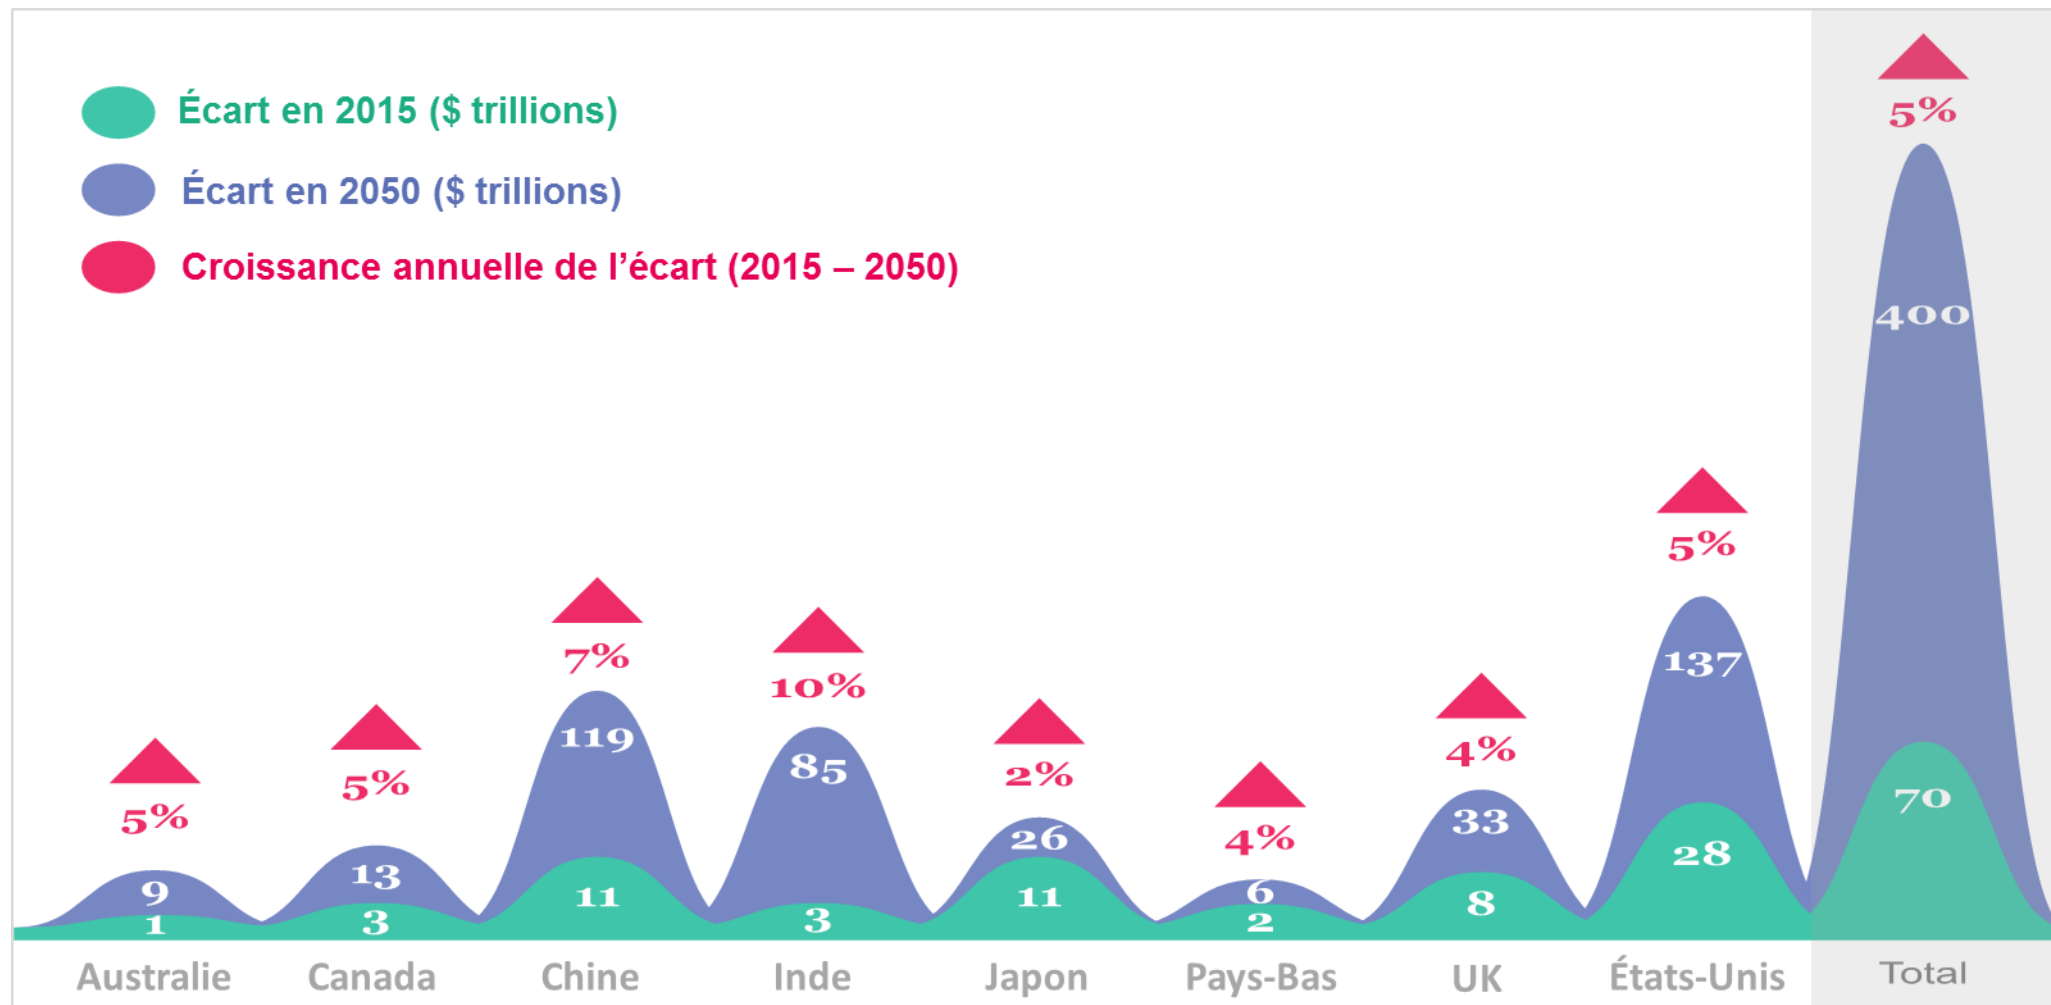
Écart en 2015 ($ trillions)

Écart en 2050 ($ trillions)

Croissance annuelle de l'écart (2015 – 2050)

5%
9
1
Australie

5%
13
3
Canada

7%
119
11
Chine

10%
85
3
Inde

2%
26
11
Japon

4%
6
2
Pays-Bas

4%
33
8
UK

5%
137
28
États-Unis

5%
400
70
Total